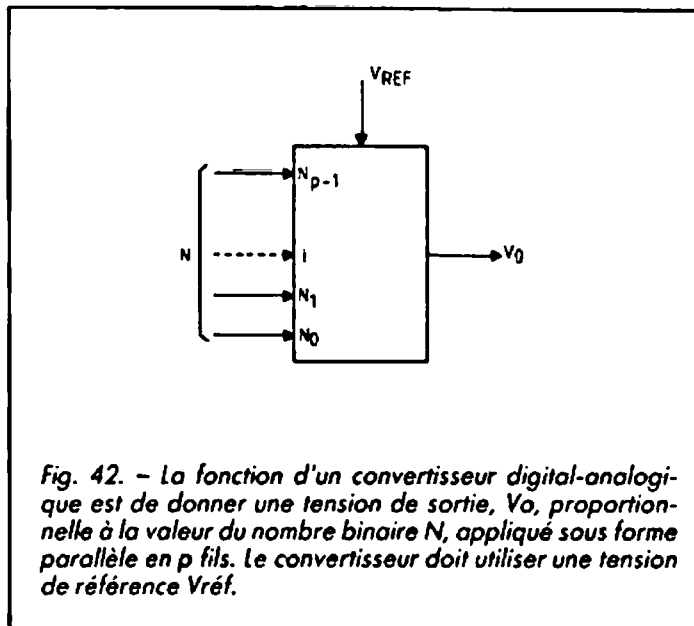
$V_{REF}$

N

$N_{p-1}$

I

$N_1$

$N_0$

$V_0$

Fig. 42. – La fonction d'un convertisseur digital-analogique est de donner une tension de sortie, Vo, proportionnelle à la valeur du nombre binaire N, appliqué sous forme parallèle en p fils. Le convertisseur doit utiliser une tension de référence Vréf.